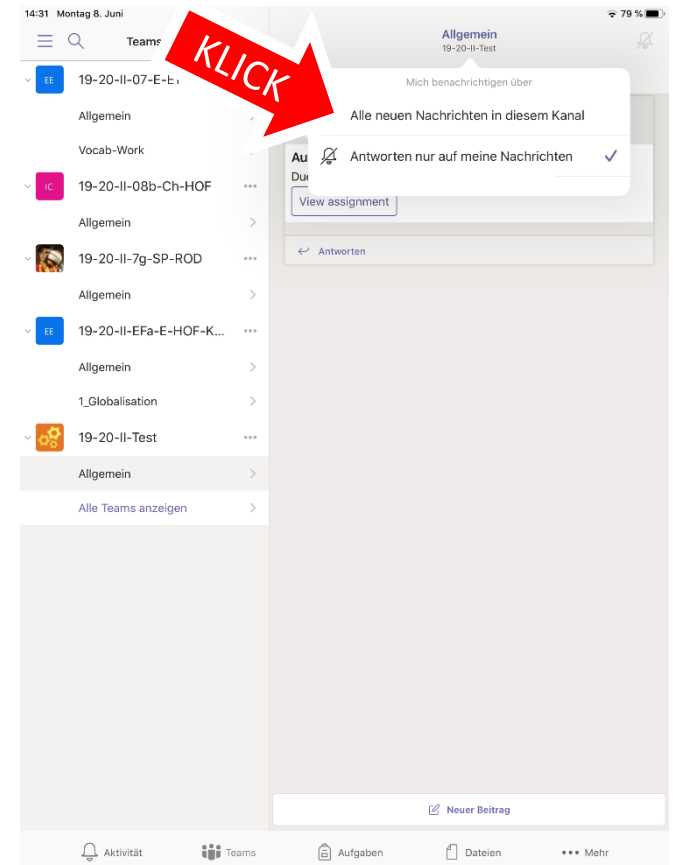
14:31 Montag 8. Juni

79 %

Teams

KLICK

Allgemein
19-20-II-Test

EE 19-20-II-07-E-E

Allgemein

Vocab-Work

IC 19-20-II-08b-Ch-HOF

Allgemein

19-20-II-7g-SP-ROD

Allgemein

EE 19-20-II-EFa-E-HOF-K...

Allgemein

1_Globalisation

19-20-II-Test

Allgemein

Alle Teams anzeigen

Mich benachrichtigen über

Alle neuen Nachrichten in diesem Kanal

Antworten nur auf meine Nachrichten

Au

Du

View assignment

Antworten

Neuer Beitrag

Aktivität

Teams

Aufgaben

Dateien

Mehr